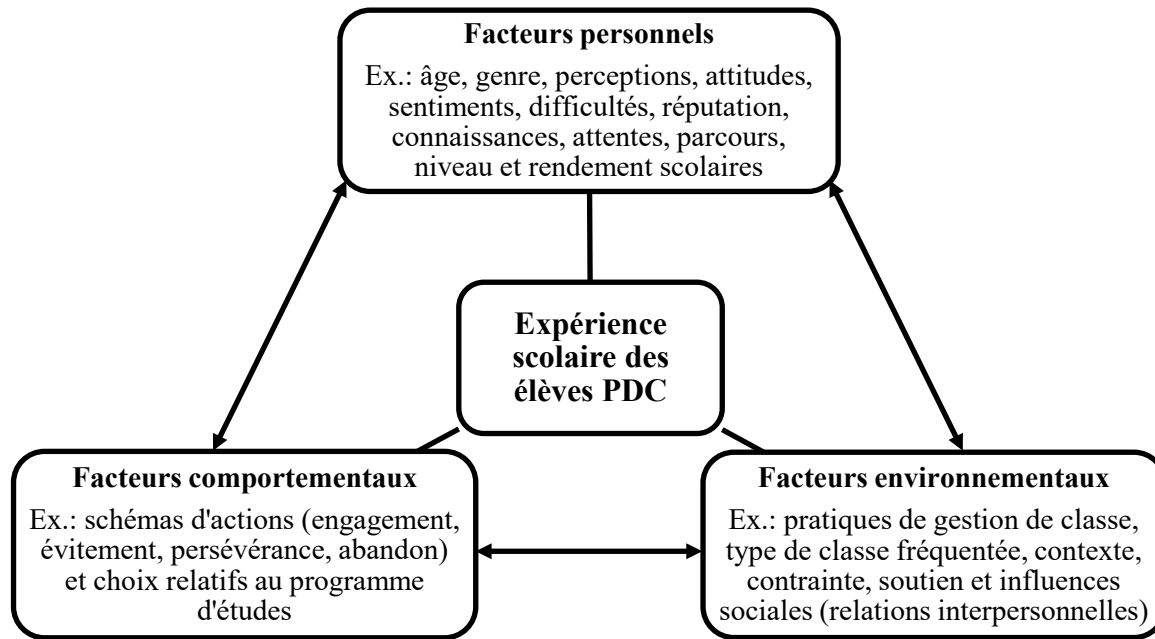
Facteurs personnels

Ex.: âge, genre, perceptions, attitudes, sentiments, difficultés, réputation, connaissances, attentes, parcours, niveau et rendement scolaires

Expérience scolaire des élèves PDC

Facteurs comportementaux

Ex.: schémas d'actions (engagement, évitement, persévérance, abandon) et choix relatifs au programme d'études

Facteurs environnementaux

Ex.: pratiques de gestion de classe, type de classe fréquentée, contexte, contrainte, soutien et influences sociales (relations interpersonnelles)